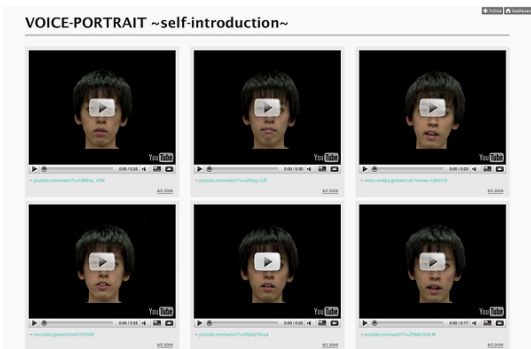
VOICE-PORTRAIT ~self-introduction~

+ Follow + Download

0:00 / 0:25

YouTube

• youtube.com/watch?v=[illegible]

8/2.2009

0:00 / 0:30

YouTube

• youtube.com/watch?v=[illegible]

8/2.2009

0:00 / 0:23

YouTube

• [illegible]

8/2.2009

0:00 / 0:25

YouTube

• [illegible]

8/2.2009

0:00 / 0:22

YouTube

• youtube.com/watch?v=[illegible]

8/2.2009

0:00 / 0:17

YouTube

• youtube.com/watch?v=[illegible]

8/2.2009